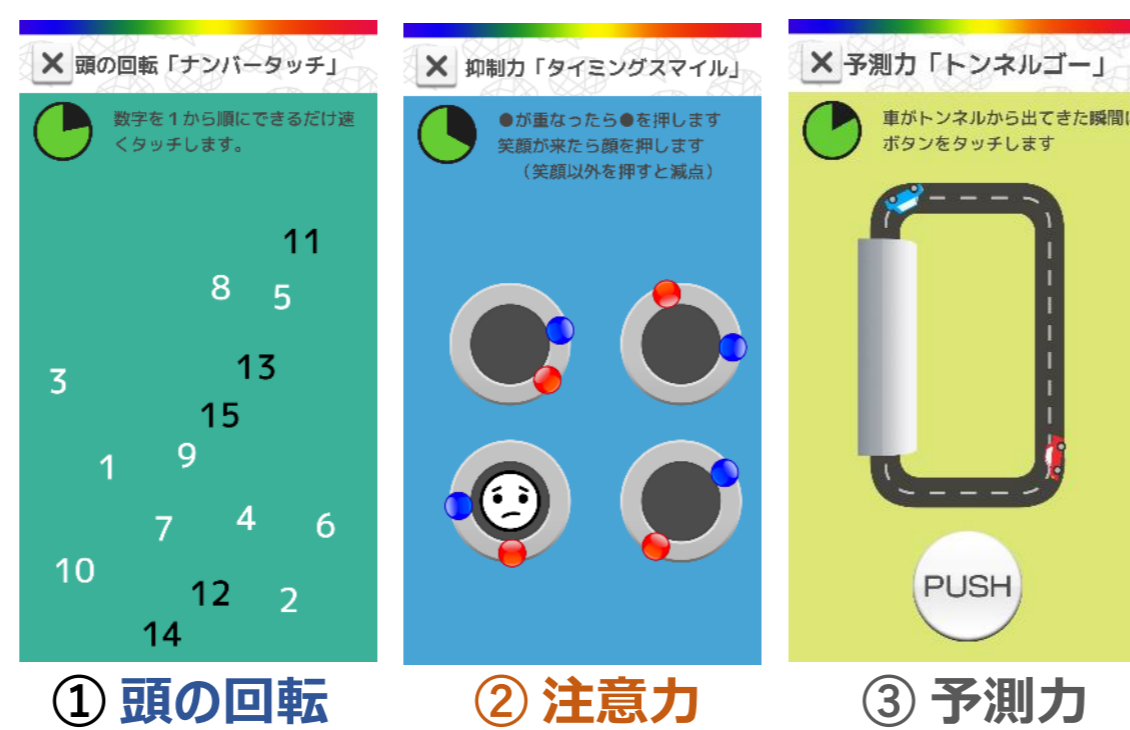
✕ 頭の回転「ナンバータッチ」

数字を１から順にできるだけ速くタッチします。

11
8
5
3
13
15
9
1
4
6
7
10
12
2
14

① 頭の回転

✕ 抑制力「タイミングスマイル」

●が重なったら●を押します
笑顔が来たら顔を押します
（笑顔以外を押すと減点）

② 注意力

✕ 予測力「トンネルゴー」

車がトンネルから出てきた瞬間に
ボタンをタッチします

PUSH

③ 予測力